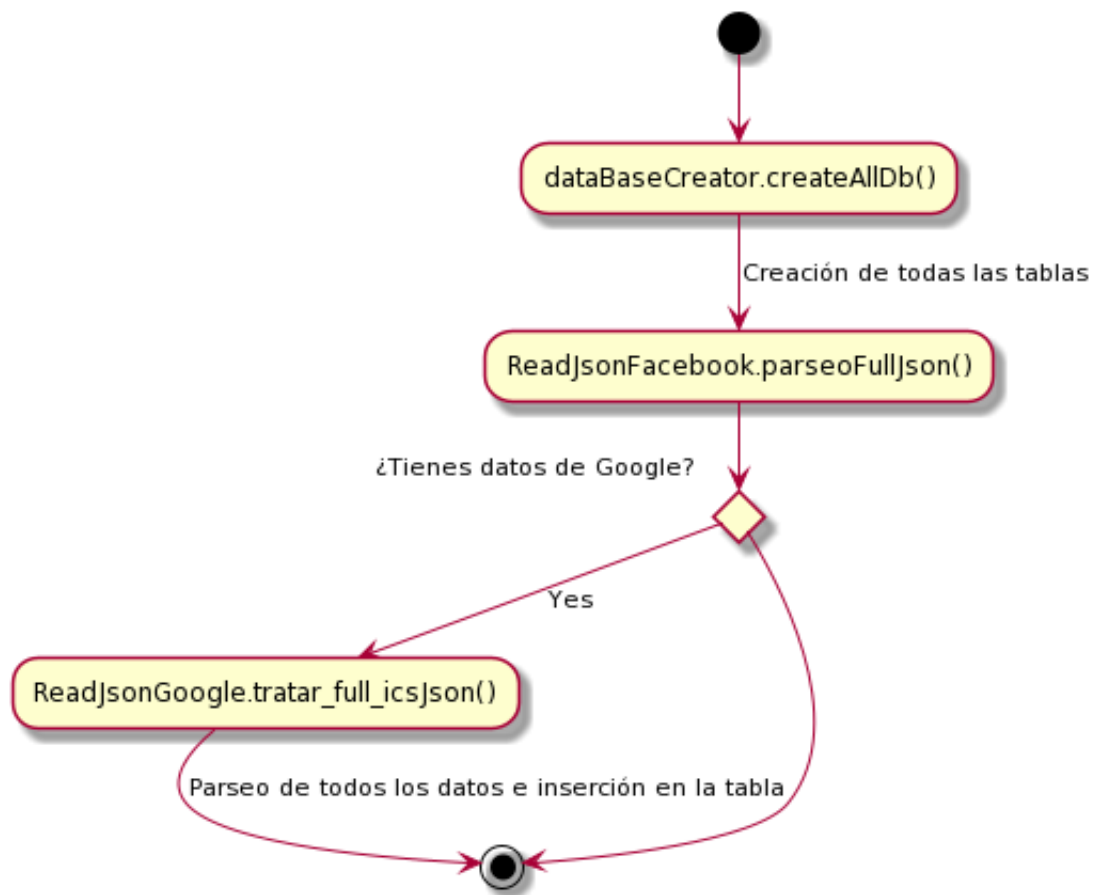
dataBaseCreator.createAllDb()

Creación de todas las tablas

ReadJsonFacebook.parseoFullJson()

¿Tienes datos de Google?

Yes

ReadJsonGoogle.tratar_full_icsJson()

Parseo de todos los datos e inserción en la tabla